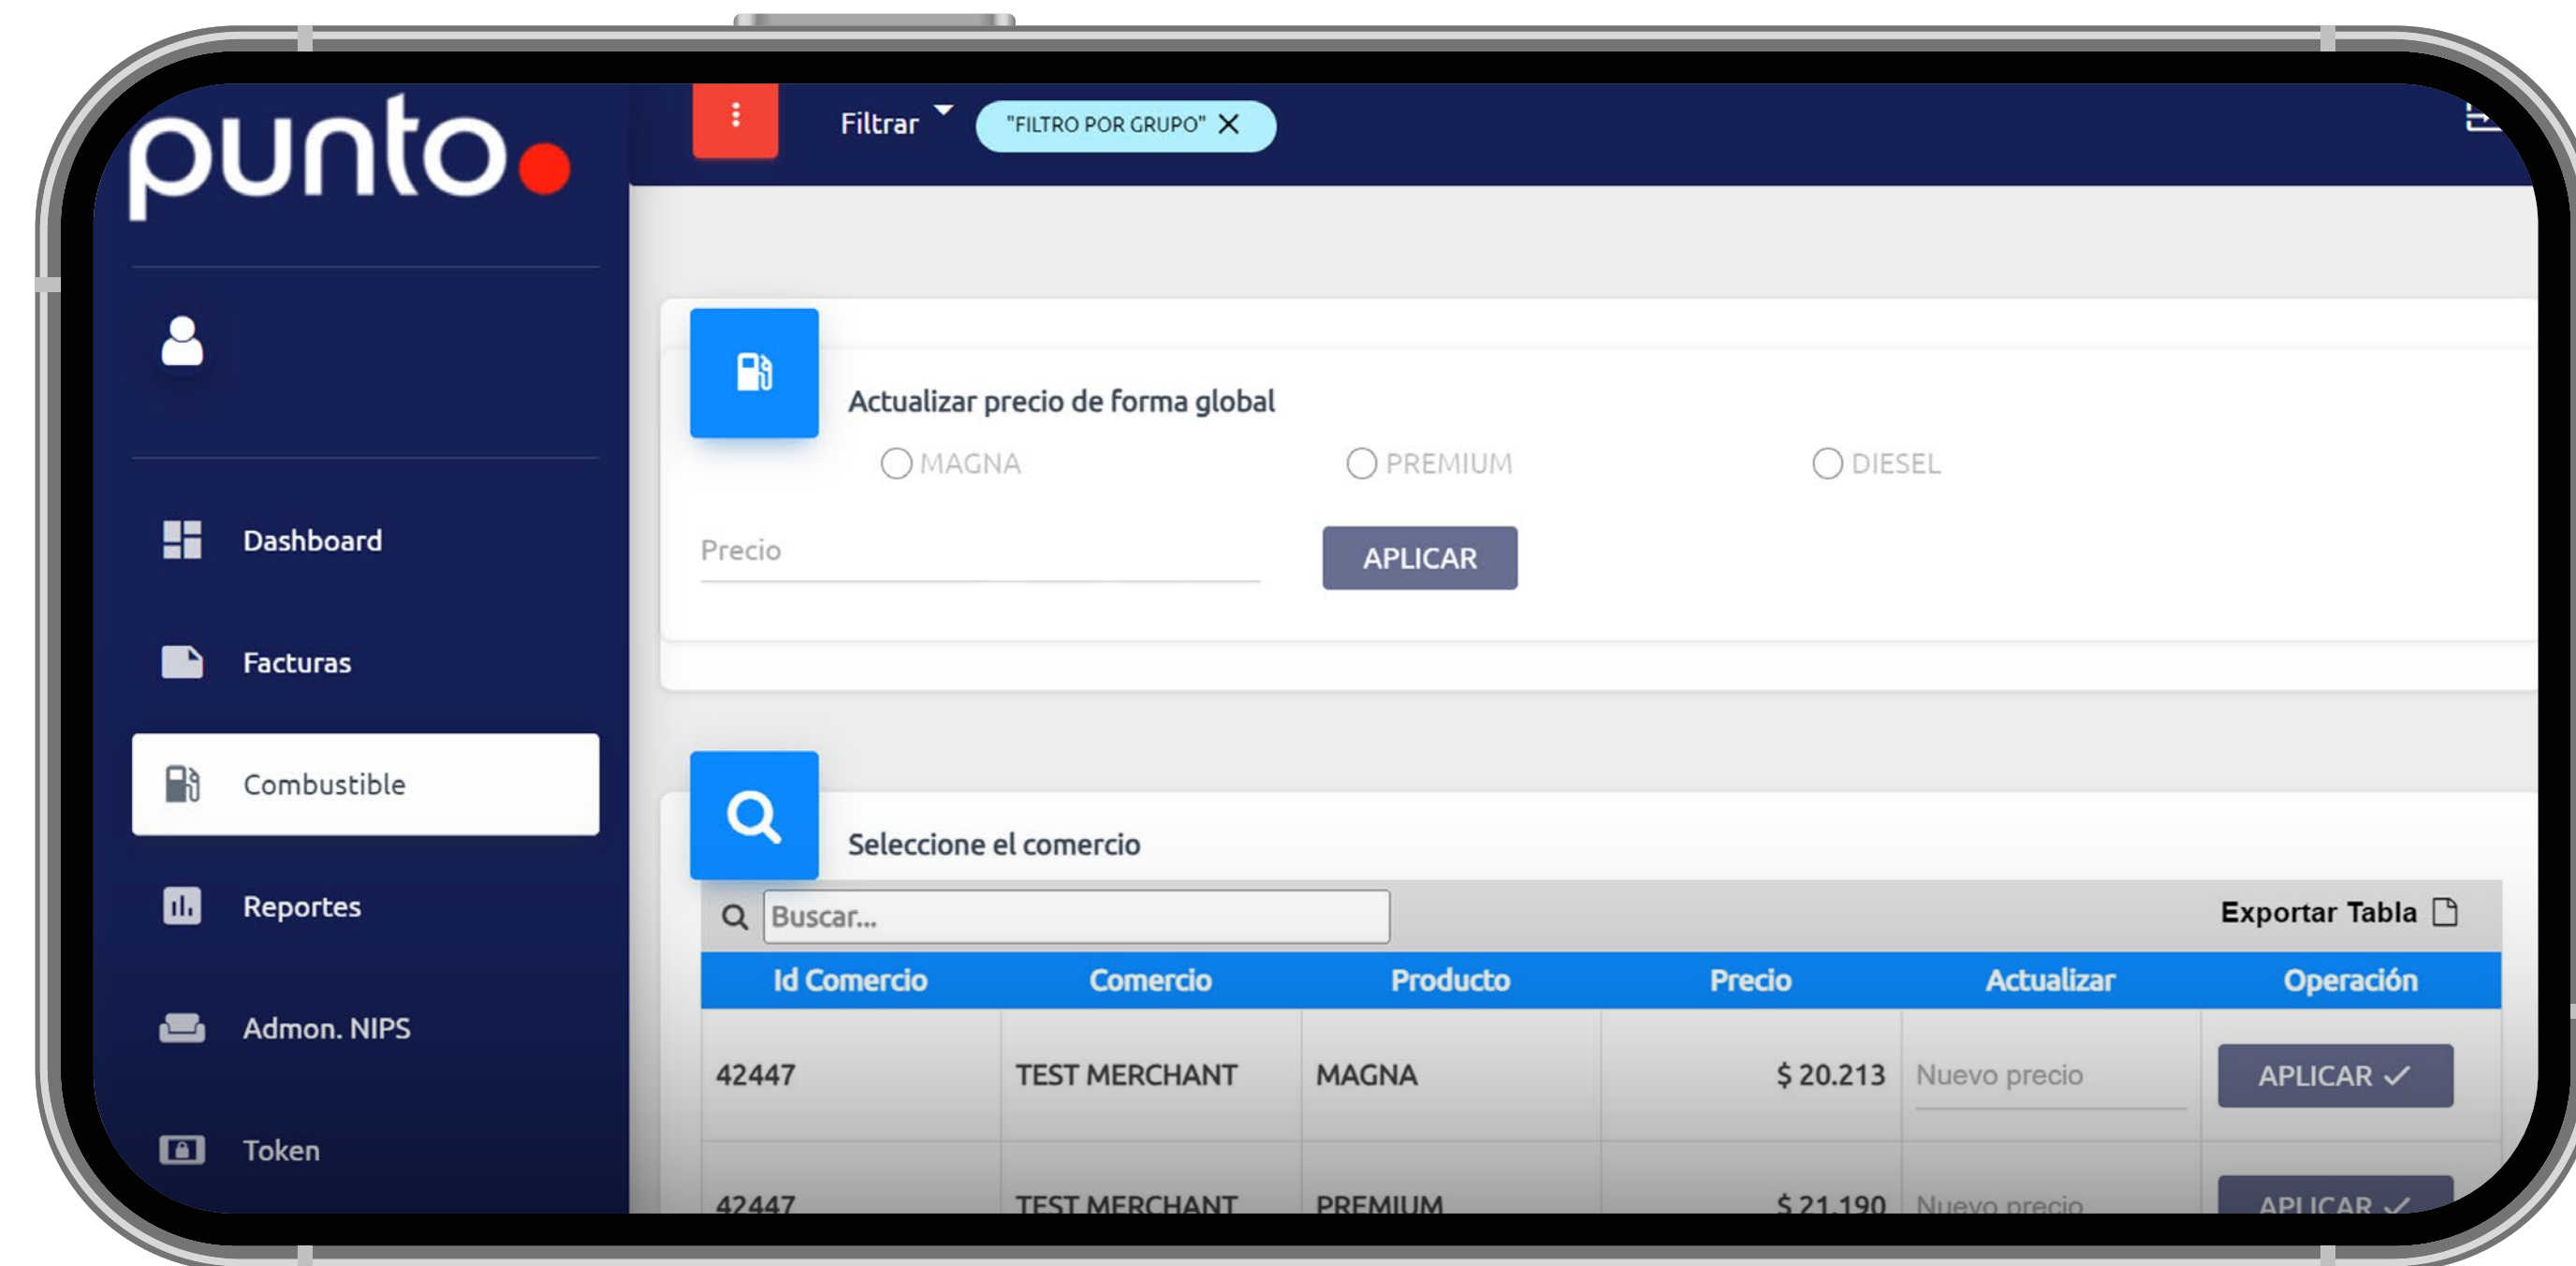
punto

Dashboard

Facturas

Combustible

Reportes

Admon. NIPS

Token

Filtrar

"FILTRO POR GRUPO"

Actualizar precio de forma global

MAGNA

PREMIUM

DIESEL

Precio

APLICAR

Seleccione el comercio

Buscar...

Exportar Tabla

| Id Comercio | Comercio | Producto | Precio | Actualizar | Operación |
|---|---|---|---|---|---|
| 42447 | TEST MERCHANT | MAGNA | $ 20.213 | Nuevo precio | APLICAR |
| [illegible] | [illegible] | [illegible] | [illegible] | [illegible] | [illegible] |